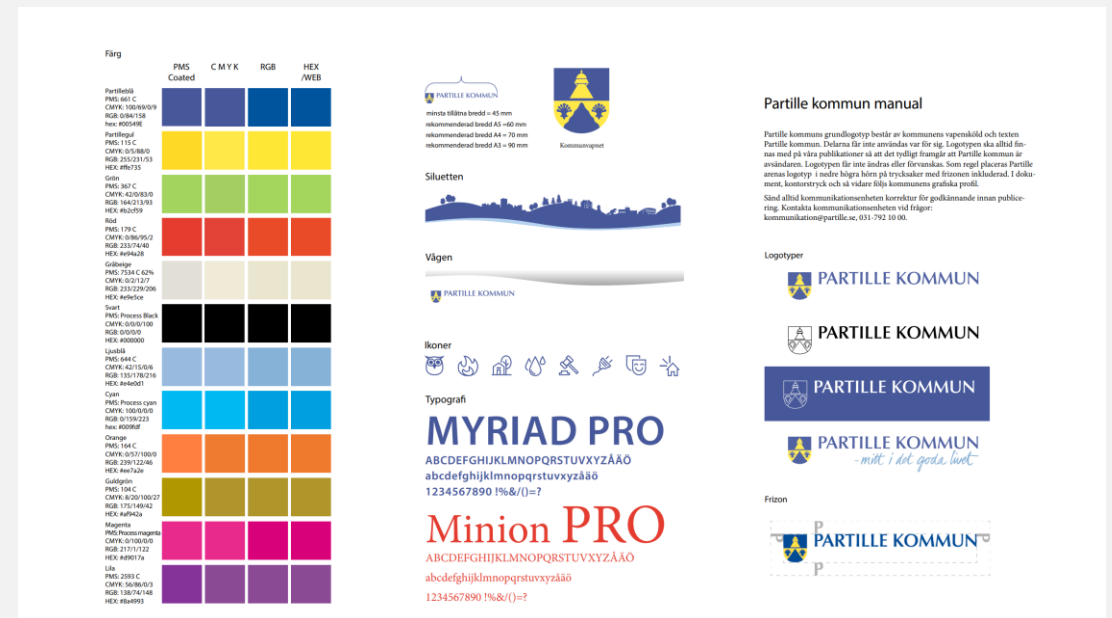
Färg

| | PMS Coated | C M Y K | RGB | HEX /WEB |
|---|---|---|---|---|
| Partilleblå PMS: 661 C CMYK: 100/69/0/9 RGB: 0/84/158 hex: #00549E | | | | |
| Partillegul PMS: 115 C CMYK: 0/5/88/0 RGB: 255/231/53 HEX: #ffe735 | | | | |
| Grön PMS: 367 C CMYK: 42/0/83/0 RGB: 164/213/93 HEX: #b2cf59 | | | | |
| Röd PMS: 179 C CMYK: 0/86/95/2 RGB: 233/74/40 HEX: #e94a28 | | | | |
| Gråbeige PMS: 7534 C 62% CMYK: 0/2/12/7 RGB: 233/229/206 HEX: #e9e5ce | | | | |
| Svart PMS: Process Black CMYK: 0/0/0/100 RGB: 0/0/0/0 HEX: #000000 | | | | |
| Ljusblå PMS: 644 C CMYK: 42/15/0/6 RGB: 135/178/216 HEX: #e4e0d1 | | | | |
| Cyan PMS: Process cyan CMYK: 100/0/0/0 RGB: 0/159/223 hex: #009fdf | | | | |
| Orange PMS: 164 C CMYK: 0/57/100/0 RGB: 239/122/46 HEX: #ee7a2e | | | | |
| Guldgrön PMS: 104 C CMYK: 8/20/100/27 RGB: 175/149/42 HEX: #af942a | | | | |
| Magenta PMS: Process magenta CMYK: 0/100/0/0 RGB: 217/1/122 HEX: #d9017a | | | | |
| Lila PMS: 2593 C CMYK: 56/86/0/3 RGB: 138/74/148 HEX: #8a4993 | | | | |

PARTILLE KOMMUN
minsta tillåtna bredd = 45 mm
rekommenderad bredd A5 =60 mm
rekommenderad bredd A4 = 70 mm
rekommenderad bredd A3 = 90 mm

Kommunvapnet

Siluetten

Vågen

PARTILLE KOMMUN

Ikoner

Typografi
MYRIAD PRO
ABCDEFGHIJKLMNOPQRSTUVXYZÅÄÖ
abcdefghijklmnopqrstuvxyzåäö
1234567890 !%&/()=?

Minion PRO
ABCDEFGHIJKLMNOPQRSTUVXYZÅÄÖ
abcdefghijklmnopqrstuvxyzåäö
1234567890 !%&/()=?

Partille kommun manual

Partille kommuns grundlogotyp består av kommunens vapensköld och texten Partille kommun. Delarna får inte användas var för sig. Logotypen ska alltid finnas med på våra publikationer så att det tydligt framgår att Partille kommun är avsändaren. Logotypen får inte ändras eller förvanskas. Som regel placeras Partille arenas logotyp i nedre högra hörn på trycksaker med frizonen inkluderad. I dokument, kontorstryck och så vidare följs kommunens grafiska profil.

Sänd alltid kommunikationsenheten korrektur för godkännande innan publicering. Kontakta kommunikationsenheten vid frågor: kommunikation@partille.se, 031-792 10 00.

Logotyper
PARTILLE KOMMUN
PARTILLE KOMMUN
PARTILLE KOMMUN
PARTILLE KOMMUN
- mitt i det goda livet

Frizon
P
PARTILLE KOMMUN
P